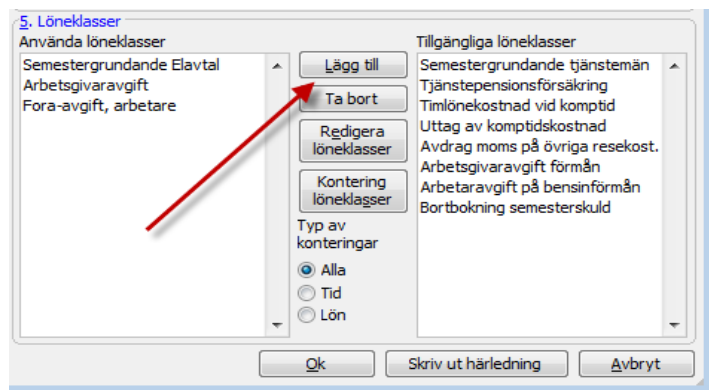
5. Löneklasser

Använda löneklasser

Semestergrundande Elavtal
Arbetsgivaravgift
Fora-avgift, arbetare

Lägg till

Ta bort

Redigera löneklasser

Kontering löneklasser

Typ av konteringar

Alla
Tid
Lön

Tillgängliga löneklasser

Semestergrundande tjänstemän
Tjänstepensionsförsäkring
Timlönekostnad vid komptid
Uttag av komptidskostnad
Avdrag moms på övriga resekost.
Arbetsgivaravgift förmån
Arbetaravgift på bensinförmån
Bortbokning semesterskuld

Ok

Skriv ut härledning

Avbryt